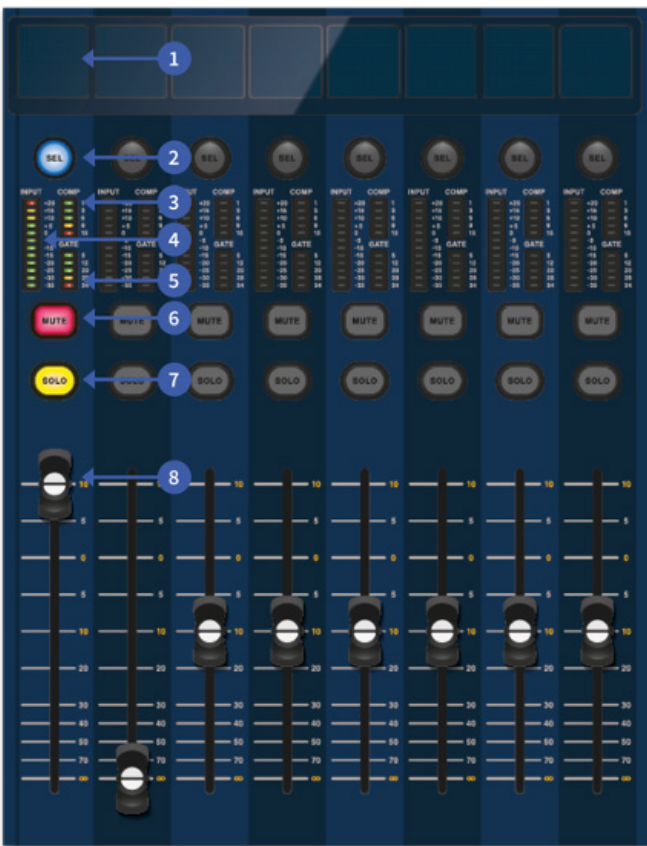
1
SEL
2
SEL
SEL
SEL
SEL
SEL
SEL
INPUT COMP
3
INPUT COMP
INPUT COMP
INPUT COMP
INPUT COMP
INPUT COMP
INPUT COMP
GATE
4
GATE
GATE
GATE
GATE
GATE
GATE
5
MUTE
6
MUTE
MUTE
MUTE
MUTE
MUTE
MUTE
SOLO
7
SOLO
SOLO
SOLO
SOLO
SOLO
SOLO
8
10
5
0
5
10
20
30
40
50
70
∞